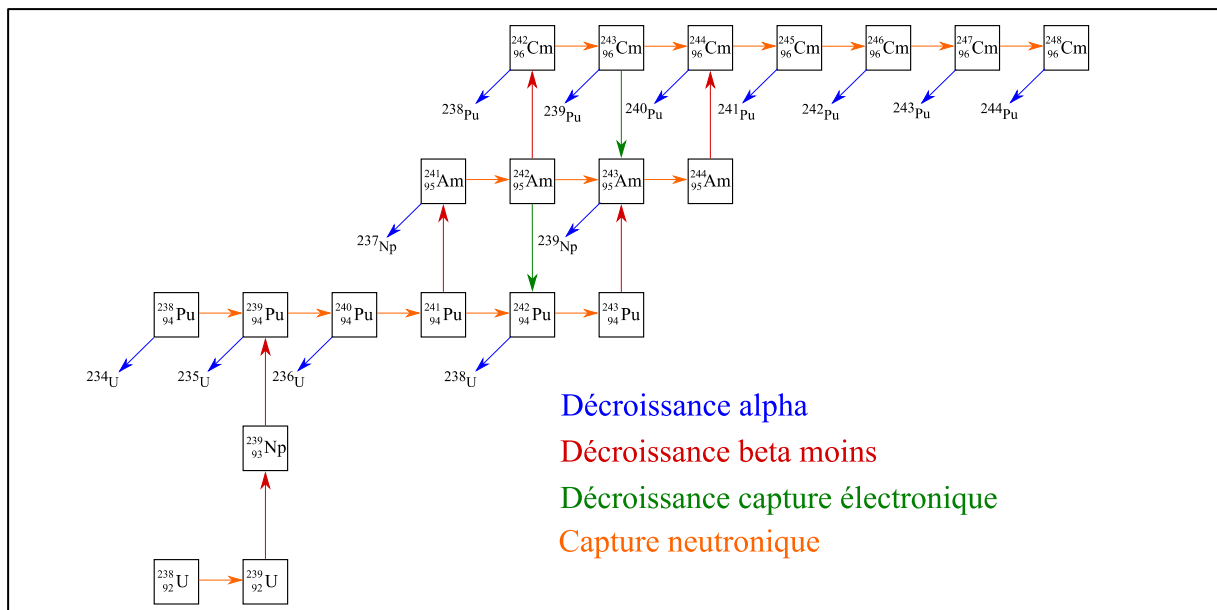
$^{242}_{96}Cm$ $^{243}_{96}Cm$ $^{244}_{96}Cm$ $^{245}_{96}Cm$ $^{246}_{96}Cm$ $^{247}_{96}Cm$ $^{248}_{96}Cm$

$^{238}Pu$ $^{239}Pu$ $^{240}Pu$ $^{241}Pu$ $^{242}Pu$ $^{243}Pu$ $^{244}Pu$

$^{241}_{95}Am$ $^{242}_{95}Am$ $^{243}_{95}Am$ $^{244}_{95}Am$

$^{237}Np$ $^{239}Np$

$^{238}_{94}Pu$ $^{239}_{94}Pu$ $^{240}_{94}Pu$ $^{241}_{94}Pu$ $^{242}_{94}Pu$ $^{243}_{94}Pu$

$^{234}U$ $^{235}U$ $^{236}U$ $^{238}U$

$^{239}_{93}Np$

Décroissance alpha
Décroissance beta moins
Décroissance capture électronique
Capture neutronique

$^{238}_{92}U$ $^{239}_{92}U$